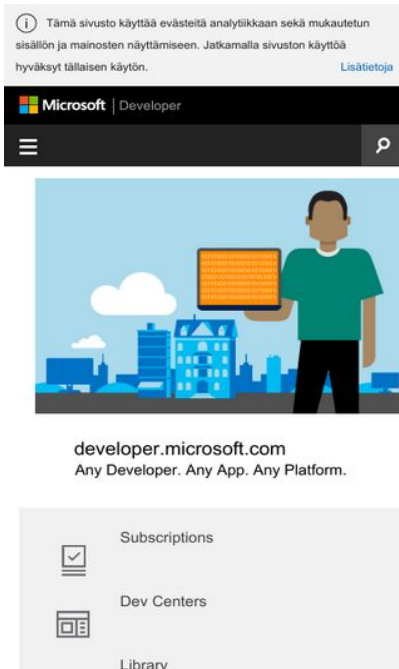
(i) Tämä sivusto käyttää evästeitä analytiikkaan sekä mukautetun sisällön ja mainosten näyttämiseen. Jatkamalla sivuston käyttöä hyväksyt tällaisen käytön. Lisätietoja

Microsoft | Developer

developer.microsoft.com
Any Developer. Any App. Any Platform.

Subscriptions

Dev Centers

Library